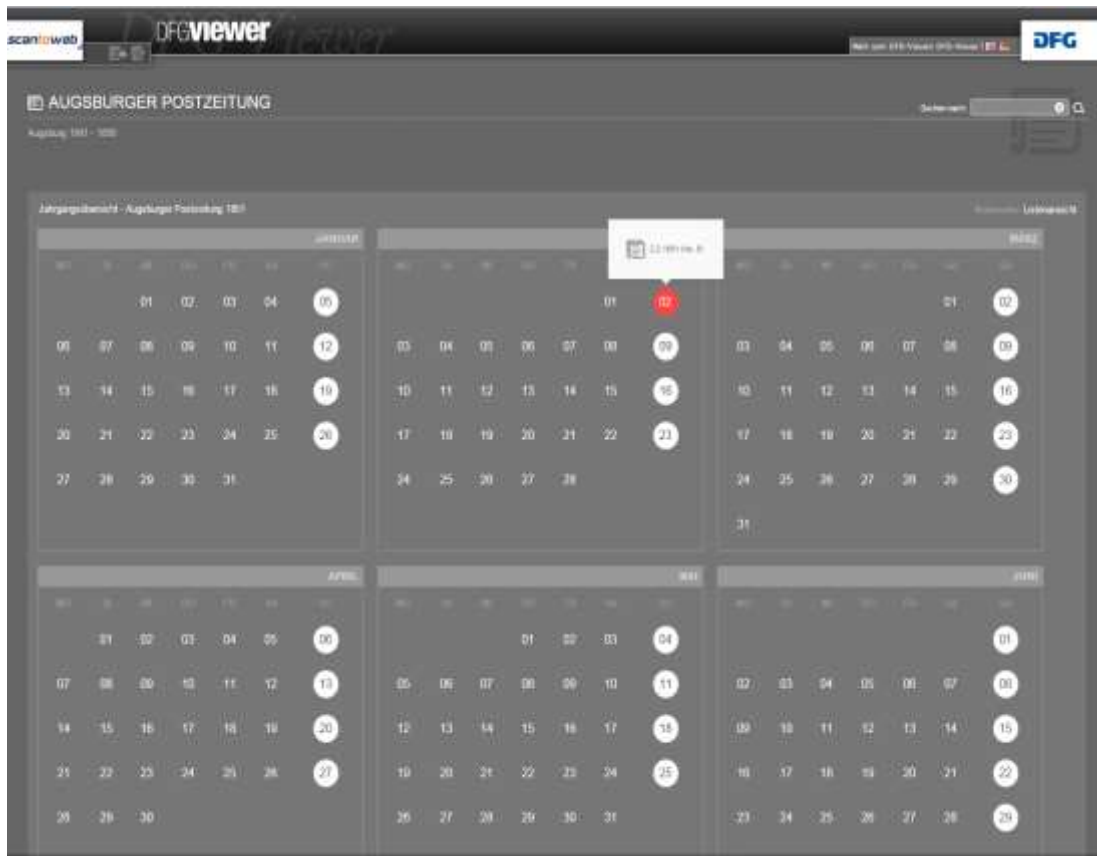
scantoweb

DFGviewer

DFG

AUGSBURGER POSTZEITUNG

Augsburg 1861 - 1935

Jahrgangsübersicht - Augsburger Postzeitung 1861

Listenansicht

JANUAR

| MO | DI | MI | DO | FR | SA | SO |
|---|---|---|---|---|---|---|
| | | 01 | 02 | 03 | 04 | 05 |
| 06 | 07 | 08 | 09 | 10 | 11 | 12 |
| 13 | 14 | 15 | 16 | 17 | 18 | 19 |
| 20 | 21 | 22 | 23 | 24 | 25 | 26 |
| 27 | 28 | 29 | 30 | 31 | | |

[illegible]

| MO | DI | MI | DO | FR | SA | SO |
|---|---|---|---|---|---|---|
| | | | | | 01 | 02 |
| 03 | 04 | 05 | 06 | 07 | 08 | 09 |
| 10 | 11 | 12 | 13 | 14 | 15 | 16 |
| 17 | 18 | 19 | 20 | 21 | 22 | 23 |
| 24 | 25 | 26 | 27 | 28 | | |

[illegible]

MÄRZ

| MO | DI | MI | DO | FR | SA | SO |
|---|---|---|---|---|---|---|
| | | | | | 01 | 02 |
| 03 | 04 | 05 | 06 | 07 | 08 | 09 |
| 10 | 11 | 12 | 13 | 14 | 15 | 16 |
| 17 | 18 | 19 | 20 | 21 | 22 | 23 |
| 24 | 25 | 26 | 27 | 28 | 29 | 30 |
| 31 | | | | | | |

APRIL

| MO | DI | MI | DO | FR | SA | SO |
|---|---|---|---|---|---|---|
| | 01 | 02 | 03 | 04 | 05 | 06 |
| 07 | 08 | 09 | 10 | 11 | 12 | 13 |
| 14 | 15 | 16 | 17 | 18 | 19 | 20 |
| 21 | 22 | 23 | 24 | 25 | 26 | 27 |
| 28 | 29 | 30 | | | | |

MAI

| MO | DI | MI | DO | FR | SA | SO |
|---|---|---|---|---|---|---|
| | | | 01 | 02 | 03 | 04 |
| 05 | 06 | 07 | 08 | 09 | 10 | 11 |
| 12 | 13 | 14 | 15 | 16 | 17 | 18 |
| 19 | 20 | 21 | 22 | 23 | 24 | 25 |
| 26 | 27 | 28 | 29 | 30 | 31 | |

JUNI

| MO | DI | MI | DO | FR | SA | SO |
|---|---|---|---|---|---|---|
| | | | | | | 01 |
| 02 | 03 | 04 | 05 | 06 | 07 | 08 |
| 09 | 10 | 11 | 12 | 13 | 14 | 15 |
| 16 | 17 | 18 | 19 | 20 | 21 | 22 |
| 23 | 24 | 25 | 26 | 27 | 28 | 29 |